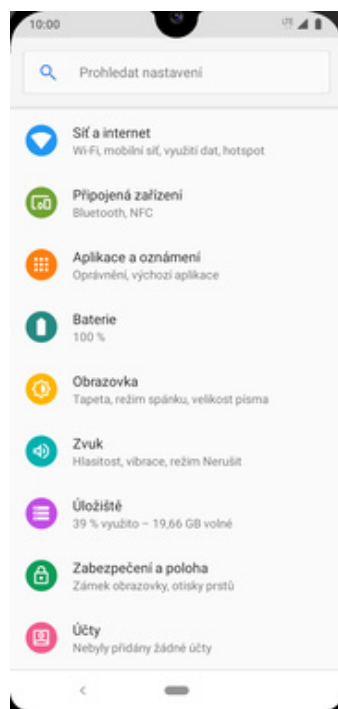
10:00

LTE

Prohledat nastavení

Síť a internet
Wi-Fi, mobilní síť, využití dat, hotspot

Připojená zařízení
Bluetooth, NFC

Aplikace a oznámení
Oprávnění, výchozí aplikace

Baterie
100 %

Obrazovka
Tapeta, režim spánku, velikost písma

Zvuk
Hlasitost, vibrace, režim Nerušit

Úložiště
39 % využito – 19,66 GB volné

Zabezpečení a poloha
Zámek obrazovky, otisky prstů

Účty
Nebyly přidány žádné účty